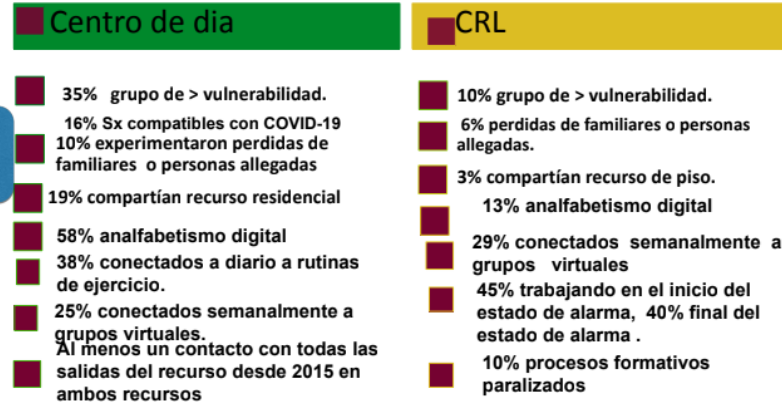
Centro de dia

35% grupo de > vulnerabilidad.

16% Sx compatibles con COVID-19

10% experimentaron perdidas de familiares o personas allegadas

19% compartían recurso residencial

58% analfabetismo digital

38% conectados a diario a rutinas de ejercicio.

25% conectados semanalmente a grupos virtuales.

Al menos un contacto con todas las salidas del recurso desde 2015 en ambos recursos

CRL

10% grupo de > vulnerabilidad.

6% perdidas de familiares o personas allegadas.

3% compartían recurso de piso.

13% analfabetismo digital

29% conectados semanalmente a grupos virtuales

45% trabajando en el inicio del estado de alarma, 40% final del estado de alarma .

10% procesos formativos paralizados